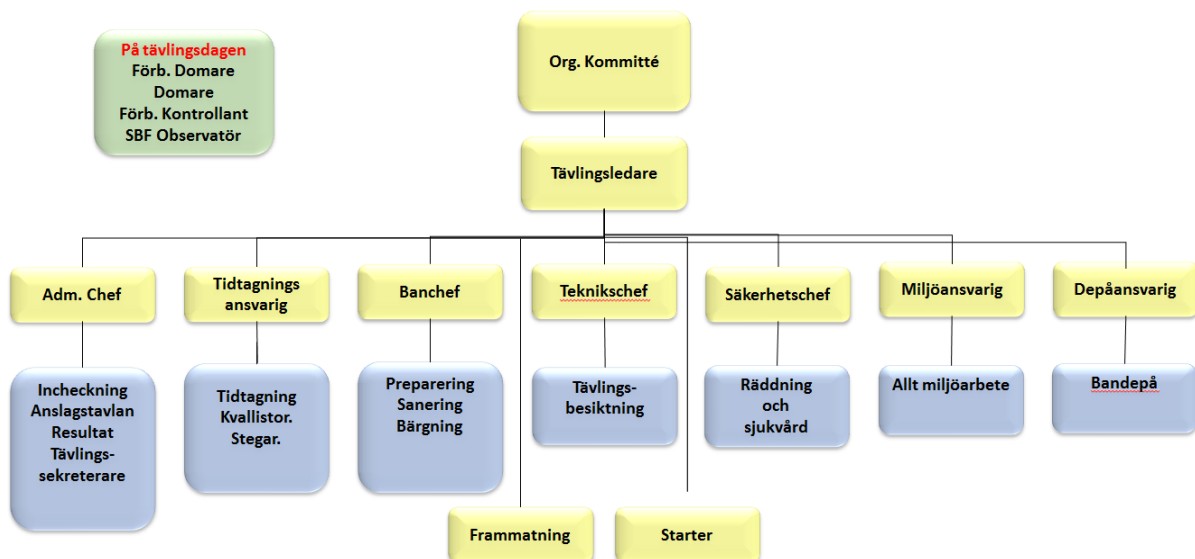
På tävlingsdagen
Förb. Domare
Domare
Förb. Kontrollant
SBF Observatör

Org. Kommitté

Tävlingsledare

Adm. Chef

Incheckning
Anslagstavlan
Resultat
Tävlingssekreterare

Tidtagnings ansvarig

Tidtagning
Kvallistor.
Stegar.

Banchef

Preparering
Sanering
Bärgning

Teknikschef

Tävlingsbesiktning

Säkerhetschef

Räddning och sjukvård

Miljöansvarig

Allt miljöarbete

Depåansvarig

Bandepå

Frammatning

Starter